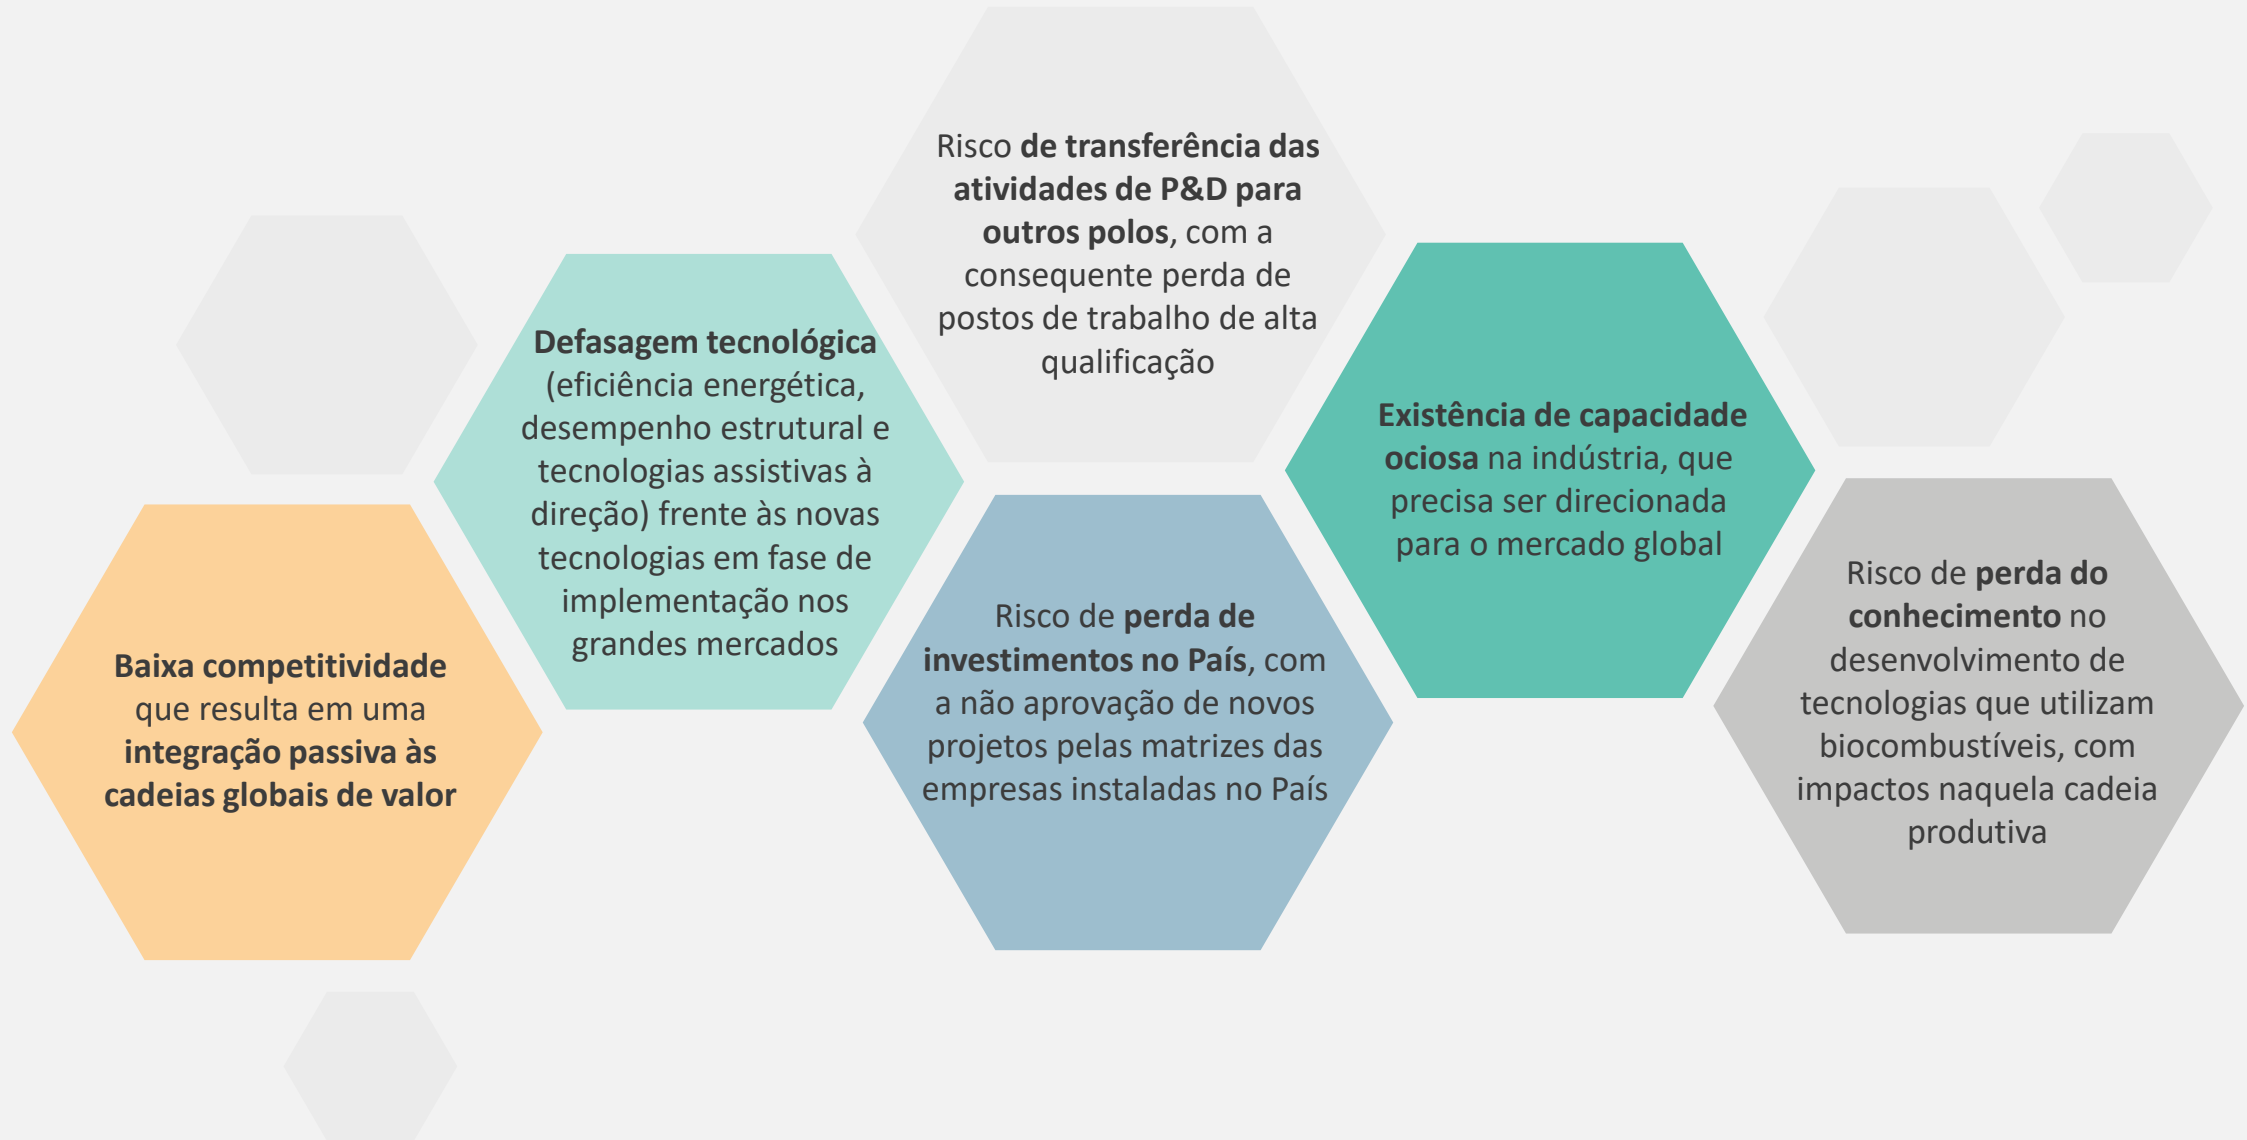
Baixa competitividade que resulta em uma integração passiva às cadeias globais de valor

Defasagem tecnológica (eficiência energética, desempenho estrutural e tecnologias assistivas à direção) frente às novas tecnologias em fase de implementação nos grandes mercados

Risco de transferência das atividades de P&D para outros polos, com a consequente perda de postos de trabalho de alta qualificação

Risco de perda de investimentos no País, com a não aprovação de novos projetos pelas matrizes das empresas instaladas no País

Existência de capacidade ociosa na indústria, que precisa ser direcionada para o mercado global

Risco de perda do conhecimento no desenvolvimento de tecnologias que utilizam biocombustíveis, com impactos naquela cadeia produtiva